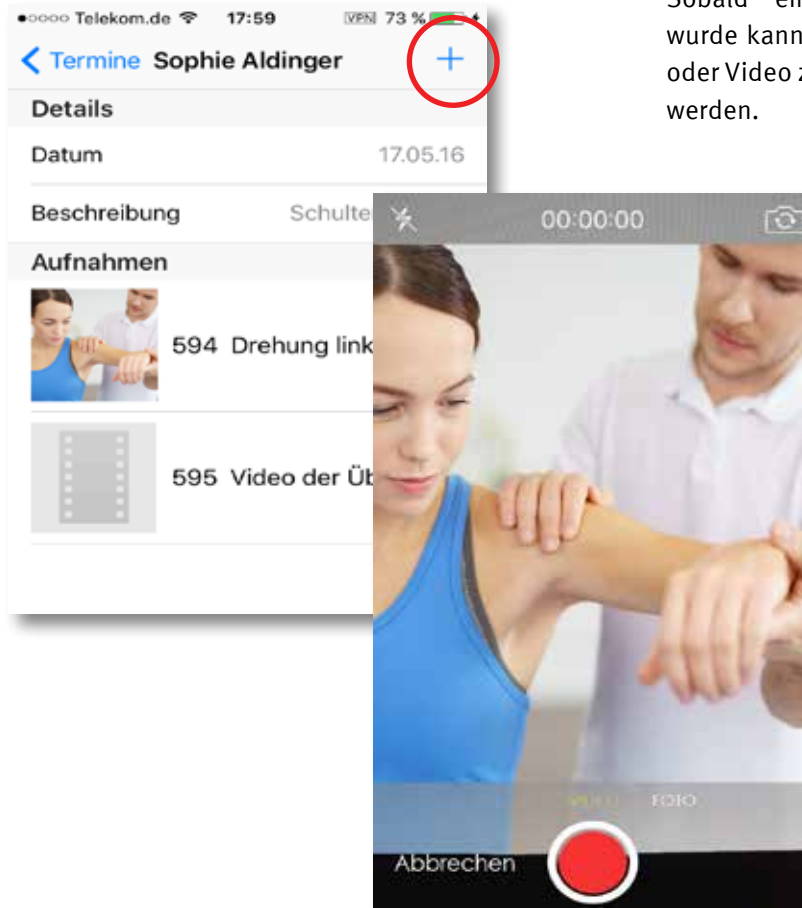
●○○○○ Telekom.de 17:59 VPN 73 %

< Termine Sophie Aldinger +

Details

Datum 17.05.16

Beschreibung Schulte

Aufnahmen

594 Drehung link

595 Video der Üb

00:00:00

VIDEO FOTO

Abbrechen

Sobald ein
wurde kann
oder Video z
werden.